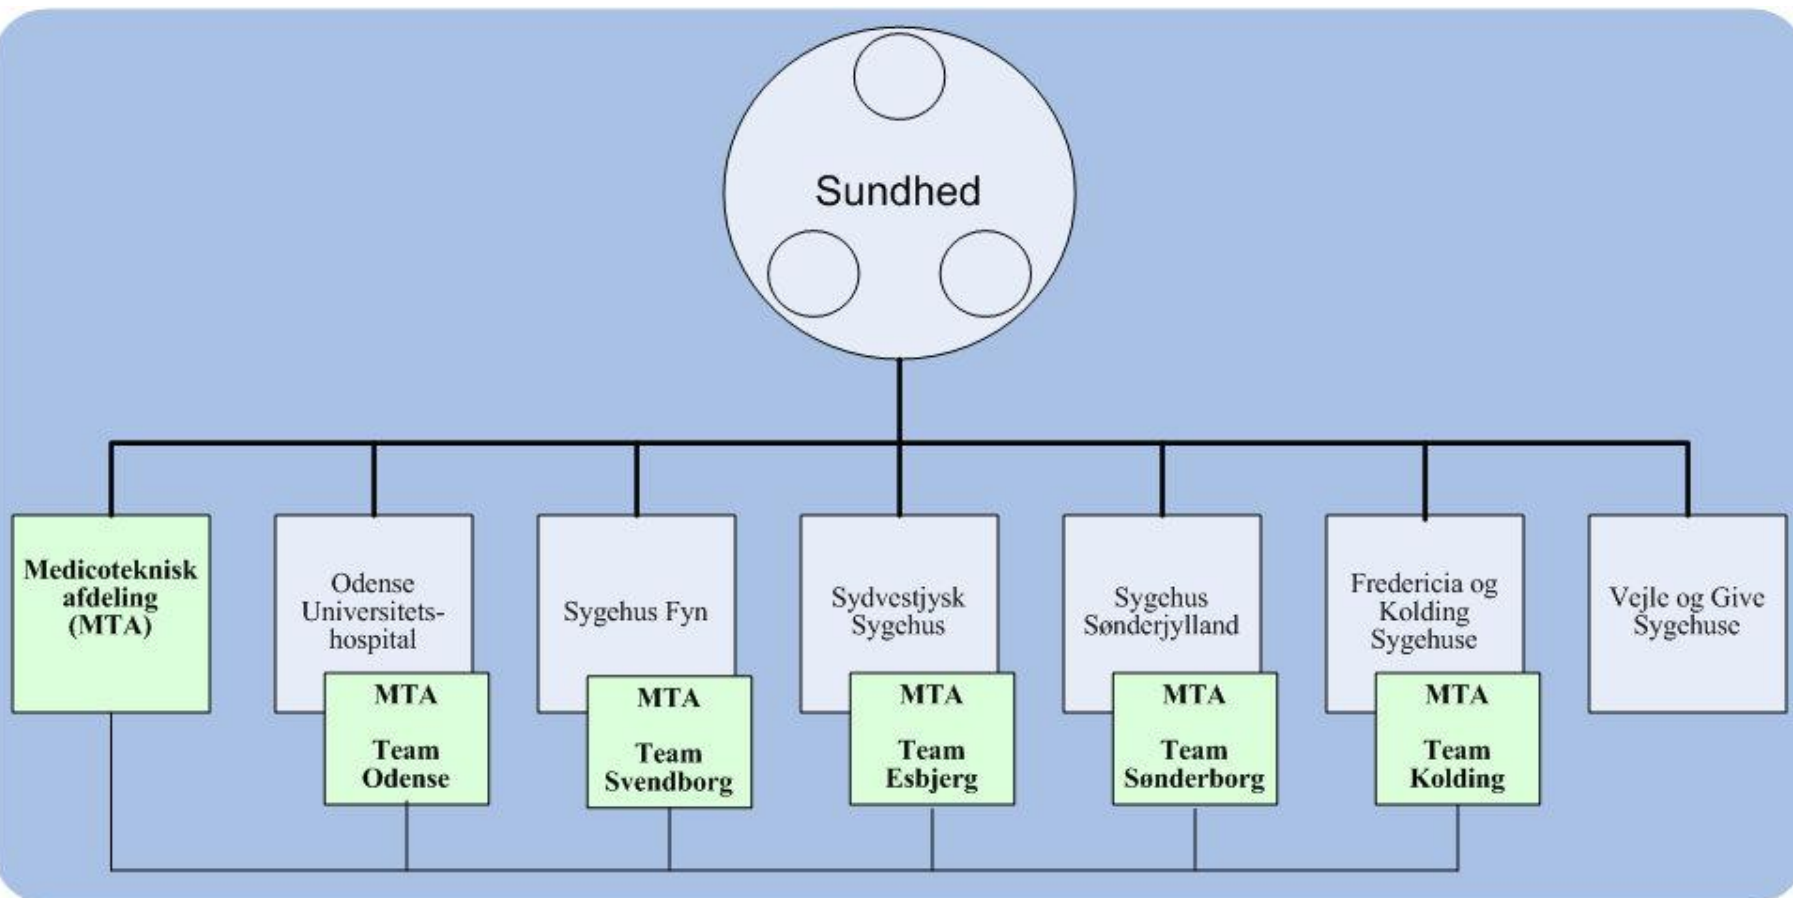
Sundhed

Medicoteknisk afdeling (MTA)

Odense Universitetshospital

MTA

Team Odense

Sygehus Fyn

MTA

Team Svendborg

Sydvestjysk Sygehus

MTA

Team Esbjerg

Sygehus Sønderjylland

MTA

Team Sønderborg

Fredericia og Kolding Sygehuse

MTA

Team Kolding

Vejle og Give Sygehuse